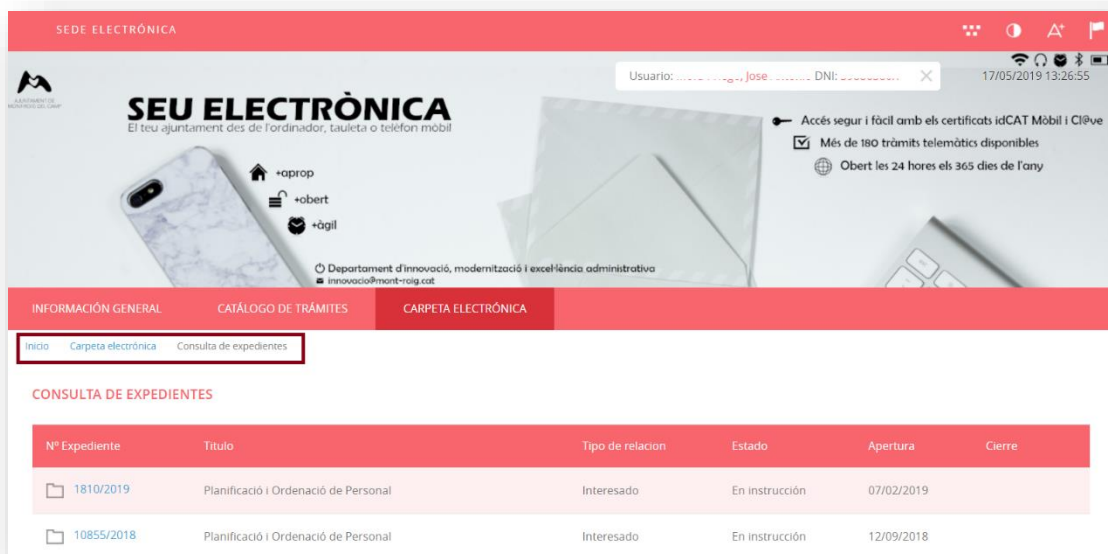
SEDE ELECTRÓNICA

Usuario: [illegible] Jose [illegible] DNI: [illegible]

17/05/2019 13:26:55

AJUNTAMENT DE MONT-ROIG DEL CAMP

SEU ELECTRÒNICA
El teu ajuntament des de l'ordinador, tauleta o telèfon mòbil

+aprop
+obert
+àgil

Accés segur i fàcil amb els certificats idCAT Mòbil i Cl@ve
Més de 180 tràmits telemàtics disponibles
Obert les 24 hores els 365 dies de l'any

Departament d'innovació, modernització i excel·lència administrativa
innovacio@mont-roig.cat

INFORMACIÓN GENERAL
CATÁLOGO DE TRÁMITES
CARPETA ELECTRÓNICA

Inicio Carpeta electrónica Consulta de expedientes

CONSULTA DE EXPEDIENTES

| Nº Expediente | Titulo | Tipo de relacion | Estado | Apertura | Cierre |
|---|---|---|---|---|---|
| 1810/2019 | Planificació i Ordenació de Personal | Interesado | En instrucción | 07/02/2019 | |
| 10855/2018 | Planificació i Ordenació de Personal | Interesado | En instrucción | 12/09/2018 | |